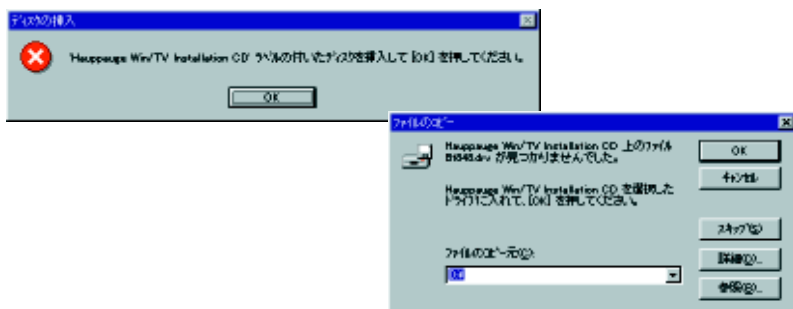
ディスクの挿入

'Hauppauge Win/TV Installation CD' ラベルの付いたディスクを挿入して [OK] を押してください。

OK

ファイルのコピー

Hauppauge Win/TV Installation CD 上のファイル Bt848.drv が見つかりませんでした。

Hauppauge Win/TV Installation CD を選択したドライブに入れて、[OK] を押してください。

ファイルのコピー元(C):

OK

キャンセル

スキップ(S)

詳細(D)...

参照(B)...